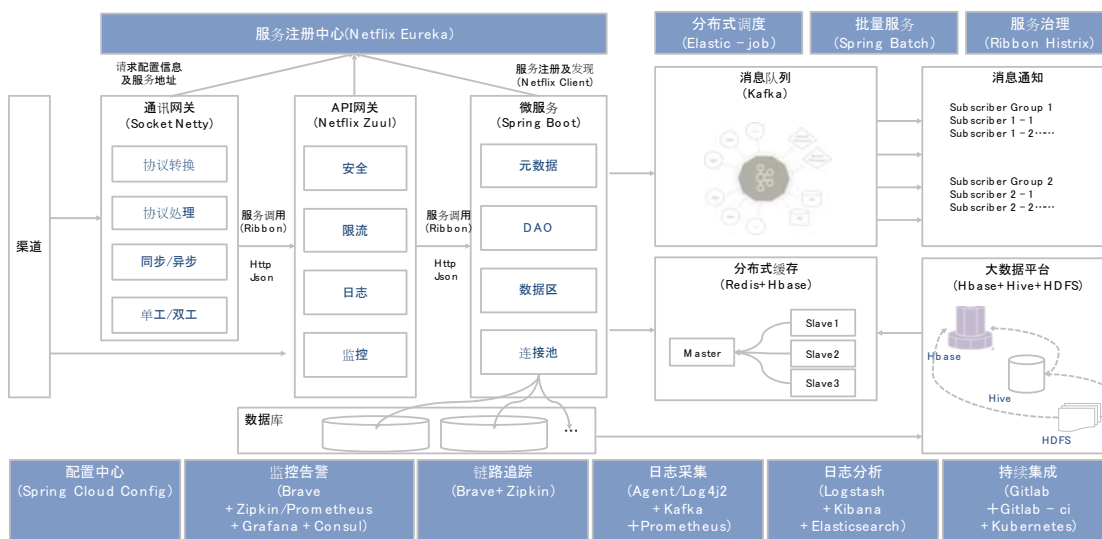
服务注册中心(Netflix Eureka)

分布式调度
(Elastic －job)

批量服务
(Spring Batch)

服务治理
(Ribbon Histrix)

请求配置信息
及服务地址

服务注册及发现
(Netflix Client)

渠道

通讯网关
(Socket Netty)

协议转换

协议处理

同步/异步

单工/双工

服务调用
(Ribbon)

Http
Json

API网关
(Netflix Zuul)

安全

限流

日志

监控

服务调用
(Ribbon)

Http
Json

微服务
(Spring Boot)

元数据

DAO

数据区

连接池

消息队列
(Kafka)

消息通知

Subscriber Group 1
Subscriber 1 – 1
Subscriber 1 – 2……

Subscriber Group 2
Subscriber 2 – 1
Subscriber 2 – 2……

分布式缓存
(Redis+Hbase)

Master

Slave1

Slave2

Slave3

大数据平台
(Hbase+Hive+HDFS)

Hbase

Hive

HDFS

数据库

…

配置中心
(Spring Cloud Config)

监控告警
(Brave
+Zipkin/Prometheus
+Grafana+Consul)

链路追踪
(Brave+Zipkin)

日志采集
(Agent/Log4j2
+Kafka
+Prometheus)

日志分析
(Logstash
+Kibana
+Elasticsearch)

持续集成
(Gitlab
+Gitlab – ci
+Kubernetes)